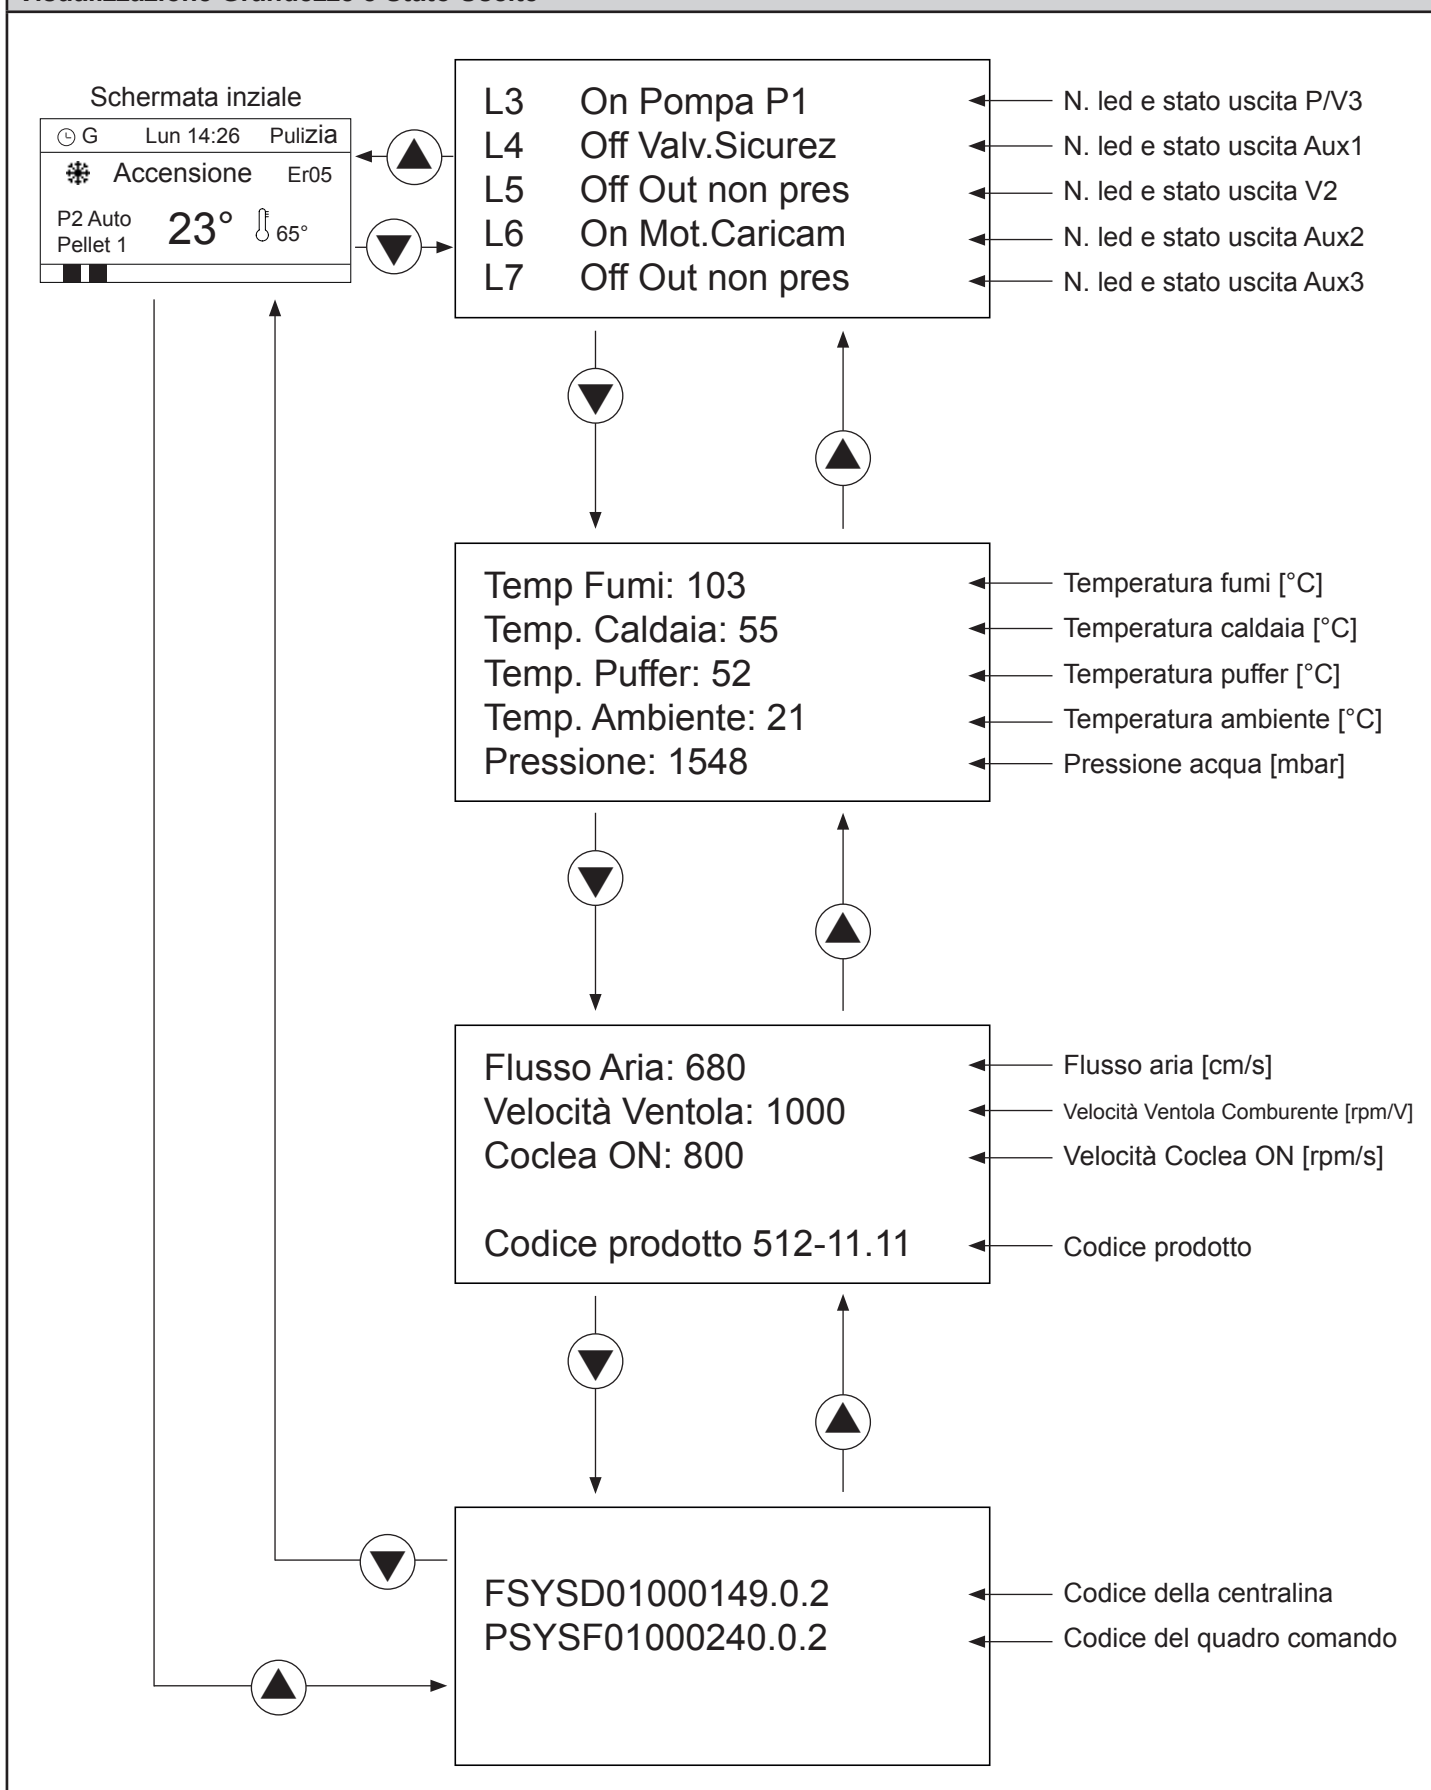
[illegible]

Schermata inziale

G Lun 14:26 Pulizia
Accensione Er05
P2 Auto
Pellet 1
23°
65°

L3 On Pompa P1
L4 Off Valv.Sicurez
L5 Off Out non pres
L6 On Mot.Caricam
L7 Off Out non pres

N. led e stato uscita P/V3
N. led e stato uscita Aux1
N. led e stato uscita V2
N. led e stato uscita Aux2
N. led e stato uscita Aux3

Temp Fumi: 103
Temp. Caldaia: 55
Temp. Puffer: 52
Temp. Ambiente: 21
Pressione: 1548

Temperatura fumi [°C]
Temperatura caldaia [°C]
Temperatura puffer [°C]
Temperatura ambiente [°C]
Pressione acqua [mbar]

Flusso Aria: 680
Velocità Ventola: 1000
Coclea ON: 800

Codice prodotto 512-11.11

Flusso aria [cm/s]
Velocità Ventola Comburente [rpm/V]
Velocità Coclea ON [rpm/s]
Codice prodotto

FSYSD01000149.0.2
PSYSF01000240.0.2

Codice della centralina
Codice del quadro comando